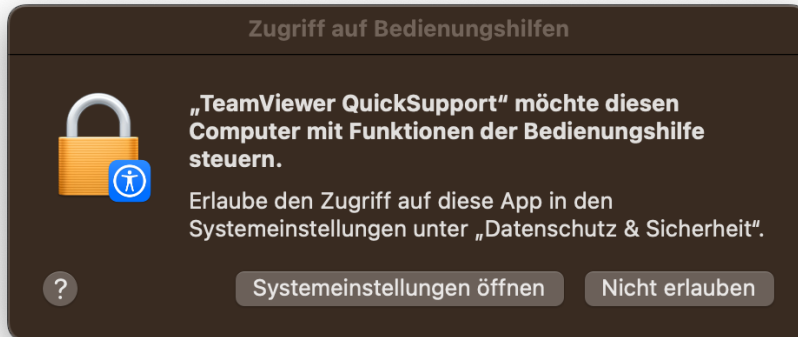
Zugriff auf Bedienungshilfen

„TeamViewer QuickSupport“ möchte diesen Computer mit Funktionen der Bedienungshilfe steuern.

Erlaube den Zugriff auf diese App in den Systemeinstellungen unter „Datenschutz & Sicherheit“.

?

Systemeinstellungen öffnen

Nicht erlauben